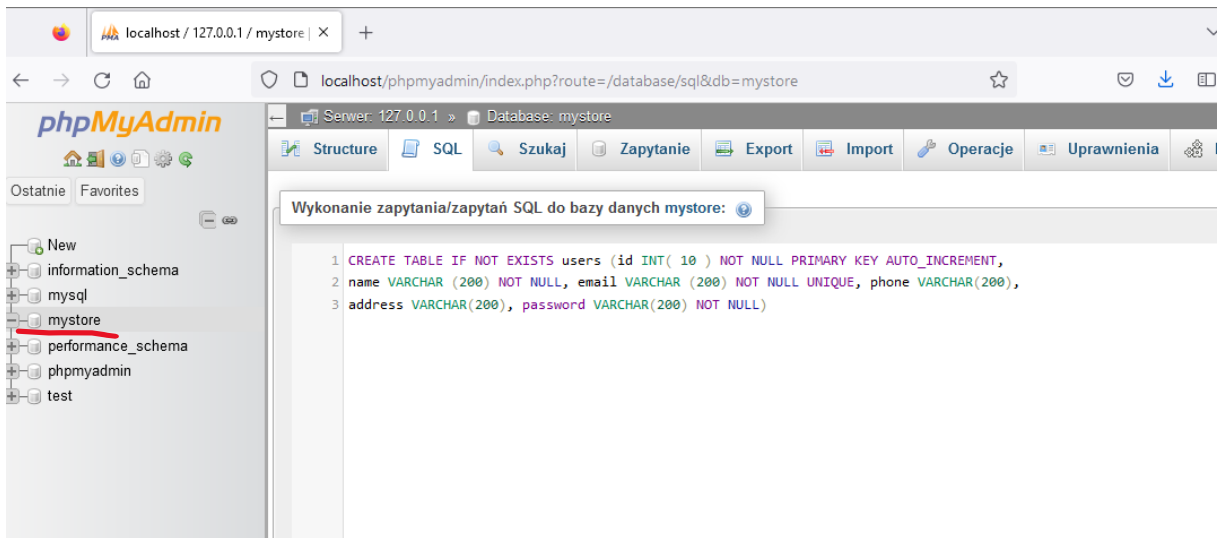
localhost / 127.0.0.1 / mystore | ×
+

localhost/phpmyadmin/index.php?route=/database/sql&db=mystore

phpMyAdmin

Ostatnie Favorites

New
information_schema
mysql
mystore
performance_schema
phpmyadmin
test

Serwer: 127.0.0.1 » Database: mystore

Structure SQL Szukaj Zapytanie Export Import Operacje Uprawnienia

Wykonanie zapytania/zapytań SQL do bazy danych mystore:

1 CREATE TABLE IF NOT EXISTS users (id INT( 10 ) NOT NULL PRIMARY KEY AUTO_INCREMENT,
2 name VARCHAR (200) NOT NULL, email VARCHAR (200) NOT NULL UNIQUE, phone VARCHAR(200),
3 address VARCHAR(200), password VARCHAR(200) NOT NULL)